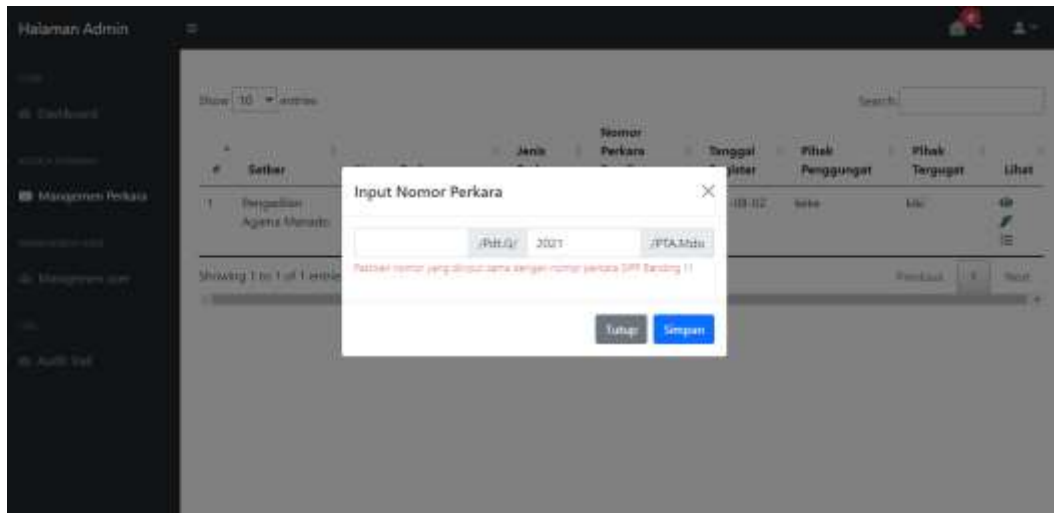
Halaman Admin

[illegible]

Dashboard

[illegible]

Manajemen Perkara

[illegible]

Manajemen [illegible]

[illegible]

Audit Trail

Show 10 entries

Search:

| # | Satker | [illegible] | Jenis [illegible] | Nomor Perkara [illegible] | Tanggal Register | Pihak Penggugat | Pihak Tergugat | Lihat |
|---|---|---|---|---|---|---|---|---|
| 1 | Pengadilan Agama Manado | | | | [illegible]-08-02 | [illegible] | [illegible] | |

Showing 1 to 1 of 1 entries

Previous 1 Next

Input Nomor Perkara

/Pdt.G/ 2021 /PTA.Mdo

Pastikan nomor yang diinput sama dengan nomor perkara SIPP Banding !!

Tutup Simpan